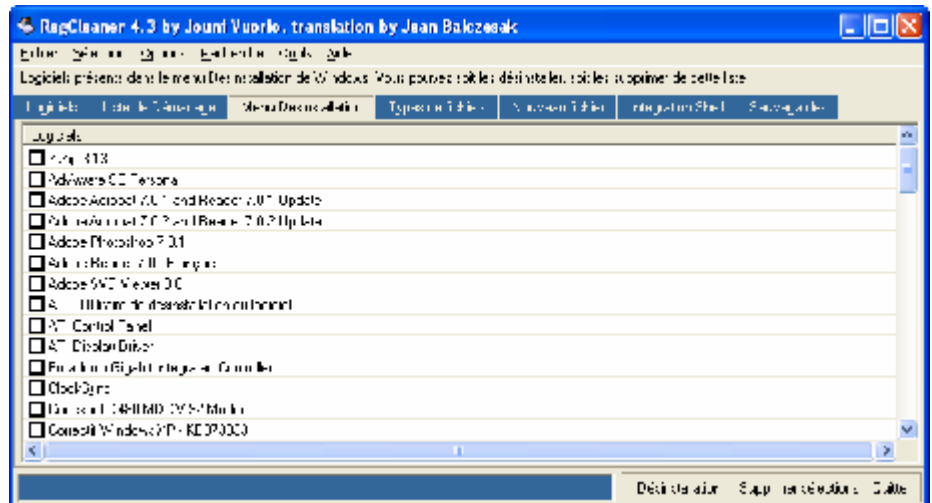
RegCleaner 4.3 by Jouni Vuorio, translation by Jean Balczesak

Fichier Sélection Options Recherche Outils Aide

Logiciels présents dans le menu Désinstallation de Windows. Vous pouvez soit les désinstaller, soit les supprimer de cette liste

Logiciels | Liste de Démarrage | Menu Désinstallation | Types de Fichiers | Nouveau Fichier | Intégration Shell | Sauvegardes

Logiciels

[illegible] 3.13
Ad-Aware 6.0 Personal
Adobe Acrobat 7.0.1 and Reader 7.0.1 Update
Adobe Acrobat 7.0.2 and Reader 7.0.2 Update
Adobe Photoshop 7.0.1
Adobe Reader 7.0 - Français
Adobe SVG Viewer 3.0
A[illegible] (Supprimer uniquement)
ATI Control Panel
ATI Display Driver
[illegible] Controller
ClockSync
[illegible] Modem
Correctif Windows XP - KB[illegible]

Désinstallation | Supprimer sélections | Quitter